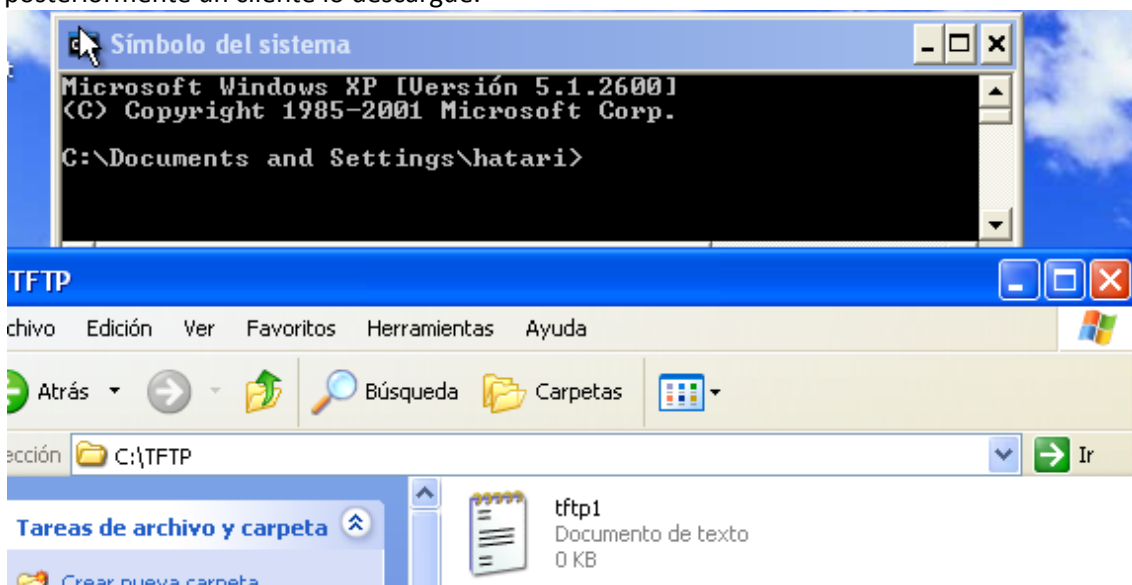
posteriormente un cliente lo descargue.

Símbolo del sistema

Microsoft Windows XP [Versión 5.1.2600]
(C) Copyright 1985-2001 Microsoft Corp.

C:\Documents and Settings\hatari>

TFTP

chivo Edición Ver Favoritos Herramientas Ayuda

Atrás Búsqueda Carpetas

ección C:\TFTP Ir

Tareas de archivo y carpeta

tftp1
Documento de texto
0 KB

Crear nueva carpeta